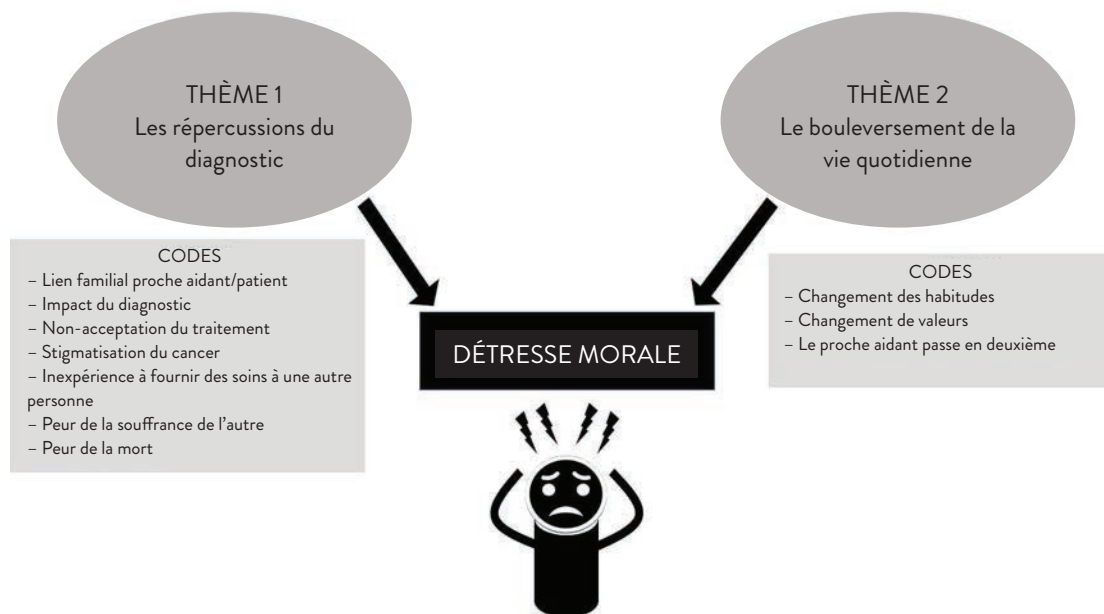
THÈME 1
Les répercussions du diagnostic

THÈME 2
Le bouleversement de la vie quotidienne

CODES
– Lien familial proche aidant/patient
– Impact du diagnostic
– Non-acceptation du traitement
– Stigmatisation du cancer
– Inexpérience à fournir des soins à une autre personne
– Peur de la souffrance de l'autre
– Peur de la mort

DÉTRESSE MORALE

CODES
– Changement des habitudes
– Changement de valeurs
– Le proche aidant passe en deuxième